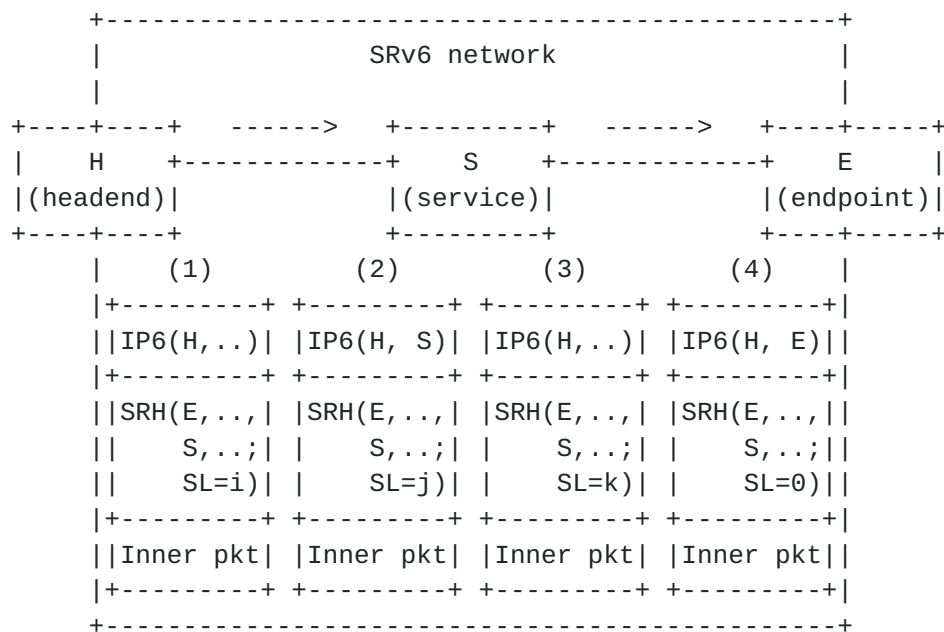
SRv6 network

H
(headend)

S
(service)

E
(endpoint)

(1)
IP6(H,..)
SRH(E,..,
S,..;
SL=i)
Inner pkt

(2)
IP6(H, S)
SRH(E,..,
S,..;
SL=j)
Inner pkt

(3)
IP6(H,..)
SRH(E,..,
S,..;
SL=k)
Inner pkt

(4)
IP6(H, E)
SRH(E,..,
S,..;
SL=0)
Inner pkt